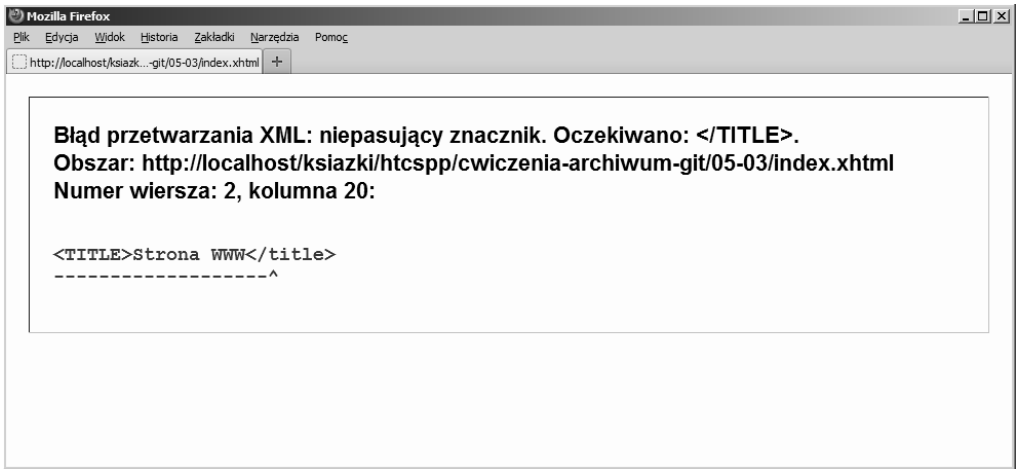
Mozilla Firefox

Plik Edycja Widok Historia Zakładki Narzędzia Pomoc

http://localhost/ksiazk...-git/05-03/index.xhtml +

Błąd przetwarzania XML: niepasujący znacznik. Oczekiwano: </TITLE>.
Obszar: http://localhost/ksiazki/htcspp/cwiczenia-archiwum-git/05-03/index.xhtml
Numer wiersza: 2, kolumna 20:

<TITLE>Strona WWW</title>
-------------------^